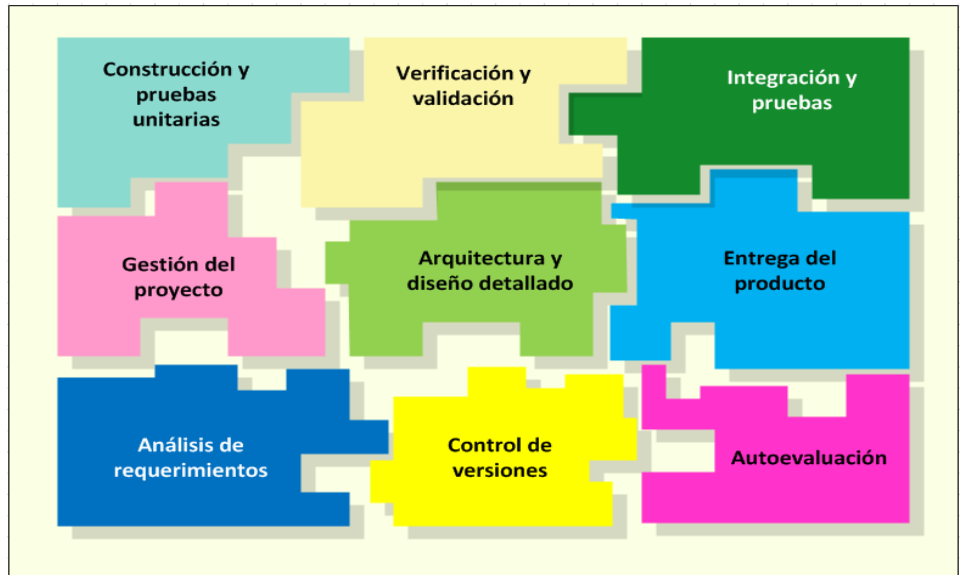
Construcción y pruebas unitarias

Verificación y validación

Integración y pruebas

Gestión del proyecto

Arquitectura y diseño detallado

Entrega del producto

Análisis de requerimientos

Control de versiones

Autoevaluación